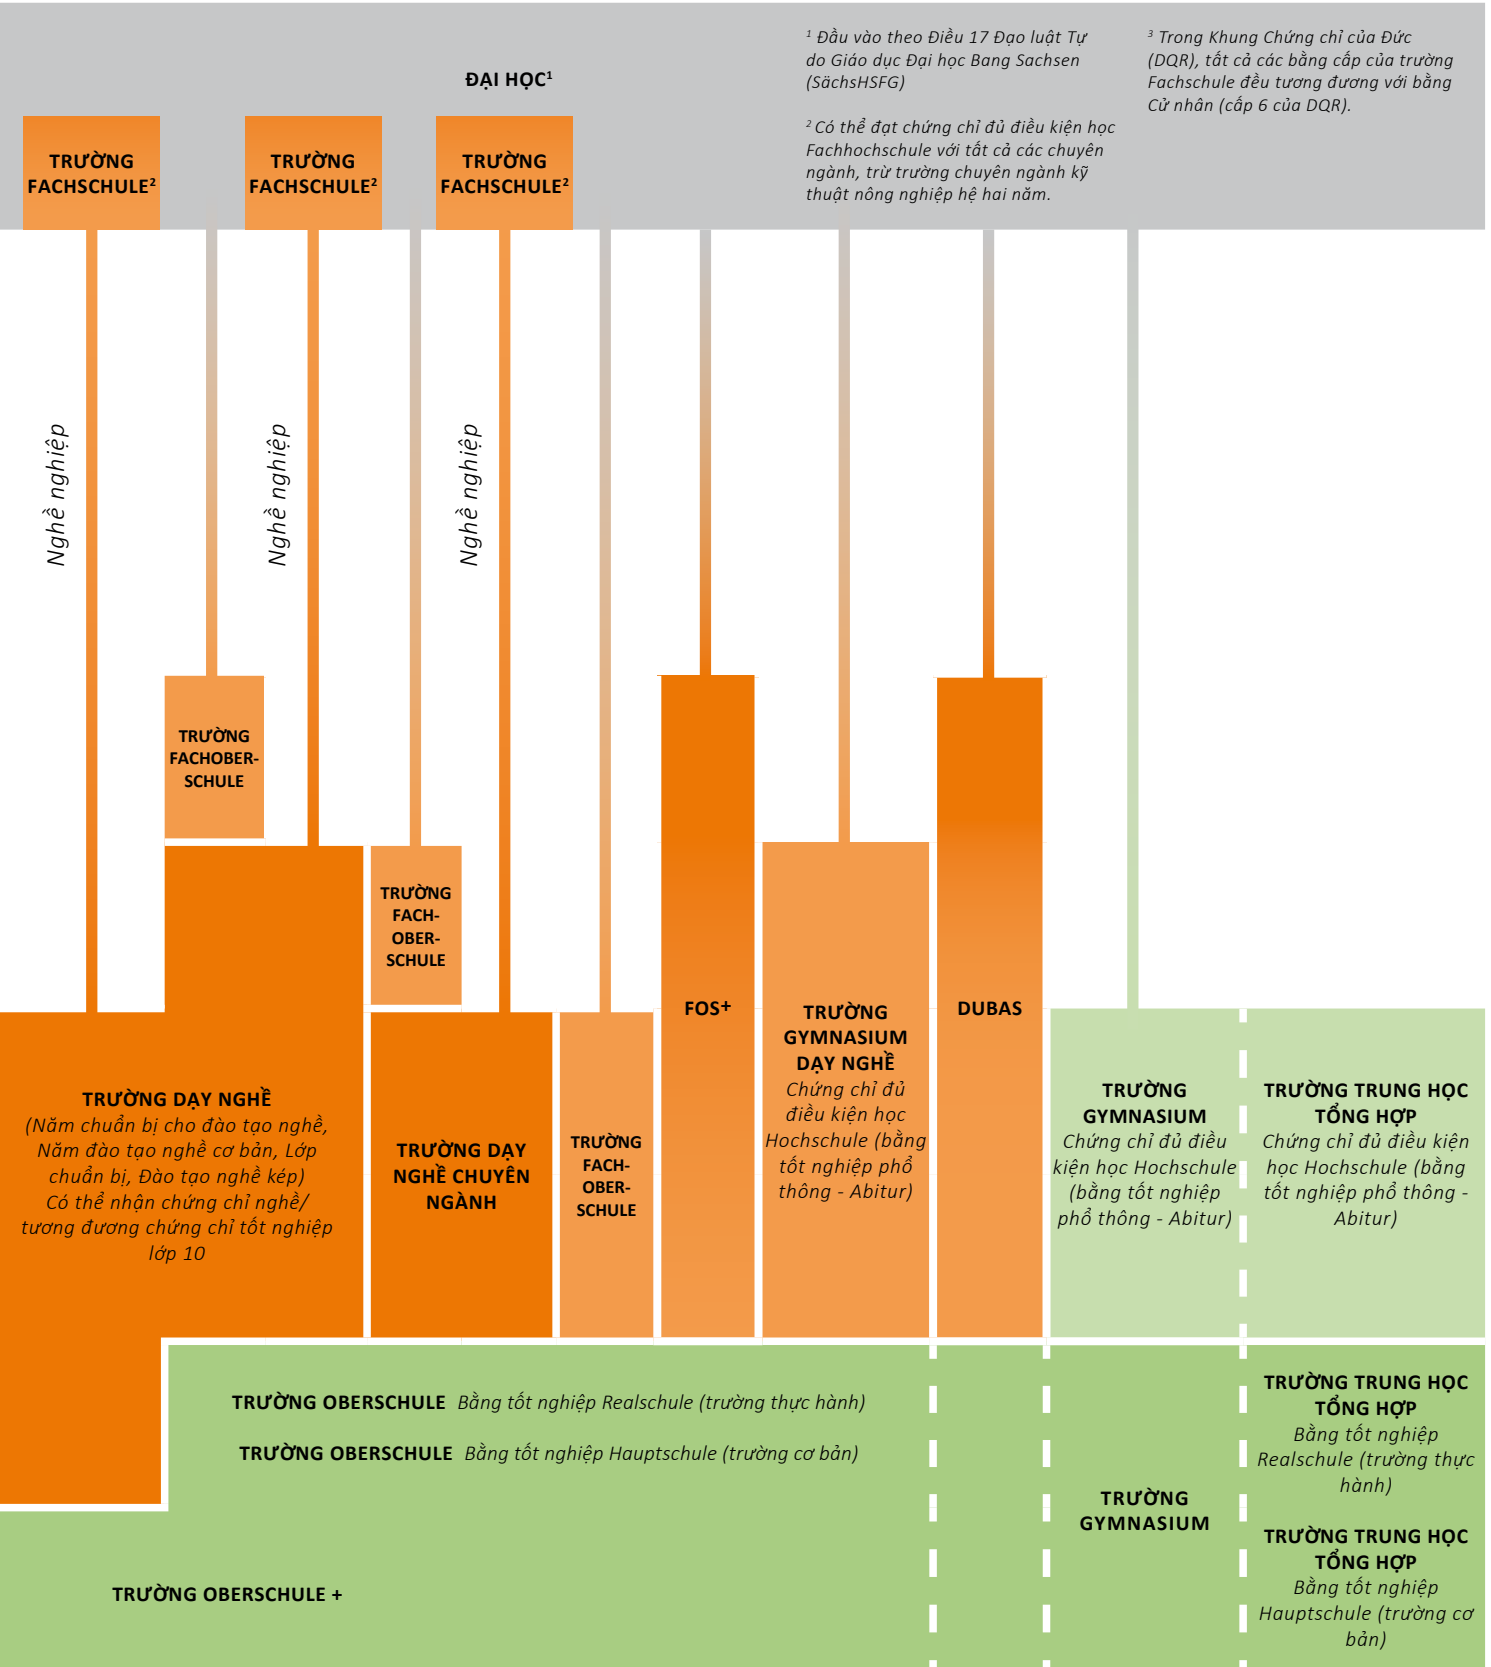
ĐẠI HỌC$^1$

$^1$ Đầu vào theo Điều 17 Đạo luật Tự do Giáo dục Đại học Bang Sachsen (SächsHSFG)

$^2$ Có thể đạt chứng chỉ đủ điều kiện học Fachhochschule với tất cả các chuyên ngành, trừ trường chuyên ngành kỹ thuật nông nghiệp hệ hai năm.

$^3$ Trong Khung Chứng chỉ của Đức (DQR), tất cả các bằng cấp của trường Fachschule đều tương đương với bằng Cử nhân (cấp 6 của DQR).

TRƯỜNG FACHSCHULE$^2$

TRƯỜNG FACHSCHULE$^2$

TRƯỜNG FACHSCHULE$^2$

Nghề nghiệp

Nghề nghiệp

Nghề nghiệp

TRƯỜNG FACHOBER-SCHULE

TRƯỜNG FACH-OBER-SCHULE

FOS+

DUBAS

TRƯỜNG DẠY NGHỀ
(Năm chuẩn bị cho đào tạo nghề, Năm đào tạo nghề cơ bản, Lớp chuẩn bị, Đào tạo nghề kép)
Có thể nhận chứng chỉ nghề/ tương đương chứng chỉ tốt nghiệp lớp 10

TRƯỜNG DẠY NGHỀ CHUYÊN NGÀNH

TRƯỜNG FACH-OBER-SCHULE

TRƯỜNG GYMNASIUM DẠY NGHỀ
Chứng chỉ đủ điều kiện học Hochschule (bằng tốt nghiệp phổ thông - Abitur)

TRƯỜNG GYMNASIUM
Chứng chỉ đủ điều kiện học Hochschule (bằng tốt nghiệp phổ thông - Abitur)

TRƯỜNG TRUNG HỌC TỔNG HỢP
Chứng chỉ đủ điều kiện học Hochschule (bằng tốt nghiệp phổ thông - Abitur)

TRƯỜNG OBERSCHULE Bằng tốt nghiệp Realschule (trường thực hành)

TRƯỜNG OBERSCHULE Bằng tốt nghiệp Hauptschule (trường cơ bản)

TRƯỜNG OBERSCHULE +

TRƯỜNG GYMNASIUM

TRƯỜNG TRUNG HỌC TỔNG HỢP
Bằng tốt nghiệp Realschule (trường thực hành)

TRƯỜNG TRUNG HỌC TỔNG HỢP
Bằng tốt nghiệp Hauptschule (trường cơ bản)